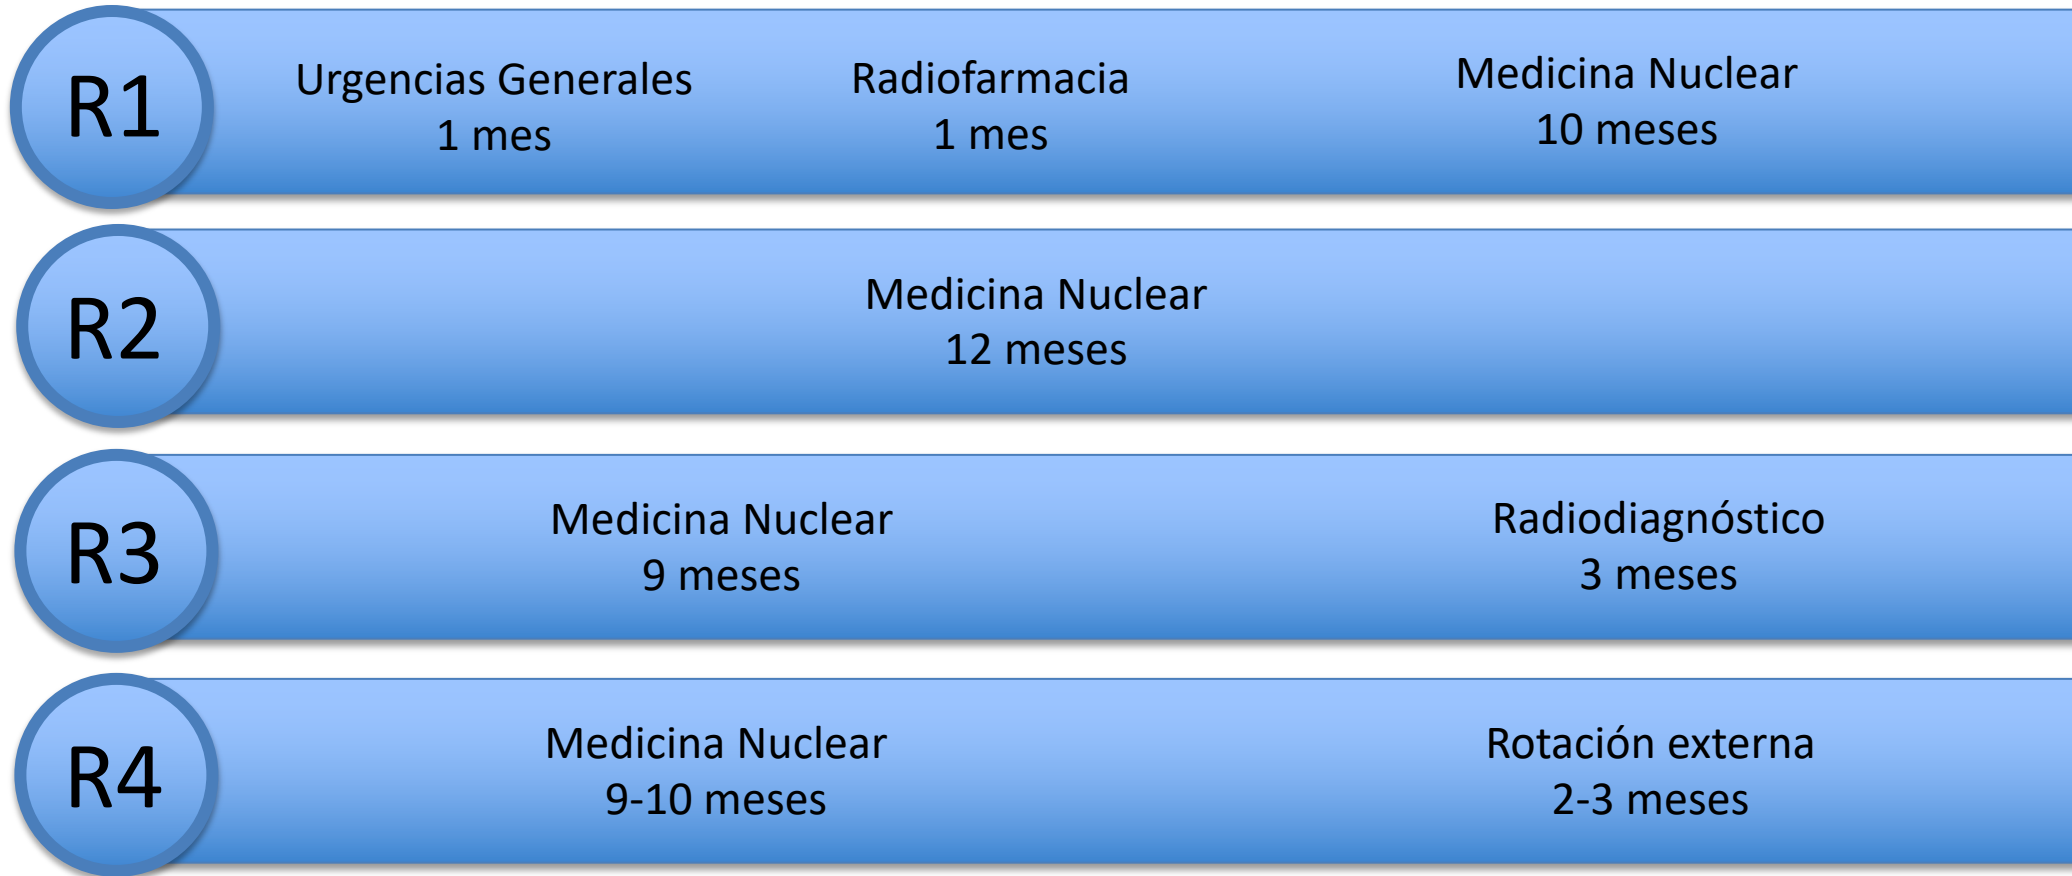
R1
Urgencias Generales
1 mes

Radiofarmacia
1 mes

Medicina Nuclear
10 meses

R2
Medicina Nuclear
12 meses

R3
Medicina Nuclear
9 meses

Radiodiagnóstico
3 meses

R4
Medicina Nuclear
9-10 meses

Rotación externa
2-3 meses